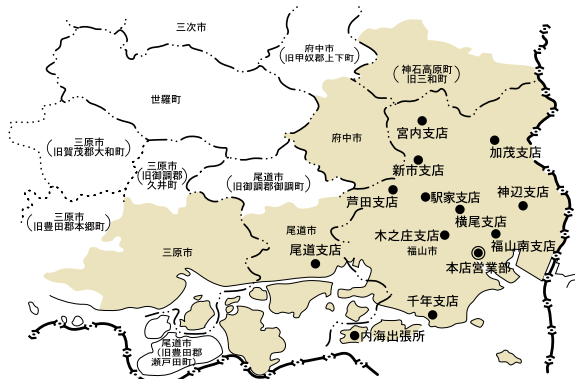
三次市

府中市
（旧甲奴郡上下町）

神石高原町
（旧三和町）

世羅町

府中市

宮内支店

加茂支店

三原市
（旧賀茂郡大和町）

三原市
（旧御調郡
久井町）

尾道市
（旧御調郡御調町）

新市支店

神辺支店

芦田支店

駅家支店

横尾支店

三原市
（旧豊田郡本郷町）

尾道市

木之庄支店

三原市

尾道支店

福山市

福山南支店

本店営業部

千年支店

内海出張所

尾道市
（旧豊田郡
瀬戸田町）